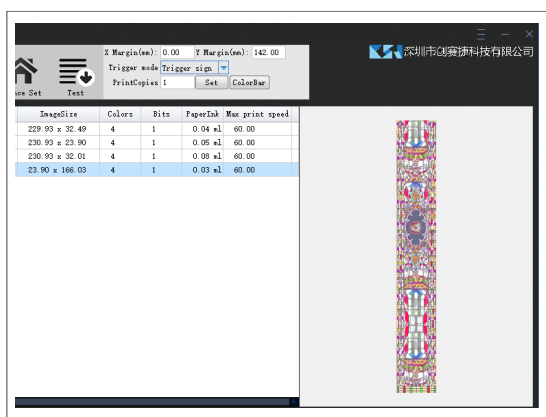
ce Set Test

X Margin(mm): 0.00 Y Margin(mm): 142.00
Trigger mode Trigger sign
PrintCopies 1 Set ColorBar

深圳市创赛捷科技有限公司

| ImageSize | Colors | Bits | PaperInk | Max print speed |
|---|---|---|---|---|
| 229.93 x 32.49 | 4 | 1 | 0.04 ml | 60.00 |
| 230.93 x 23.90 | 4 | 1 | 0.05 ml | 60.00 |
| 230.93 x 32.01 | 4 | 1 | 0.08 ml | 60.00 |
| 23.90 x 166.03 | 4 | 1 | 0.03 ml | 60.00 |